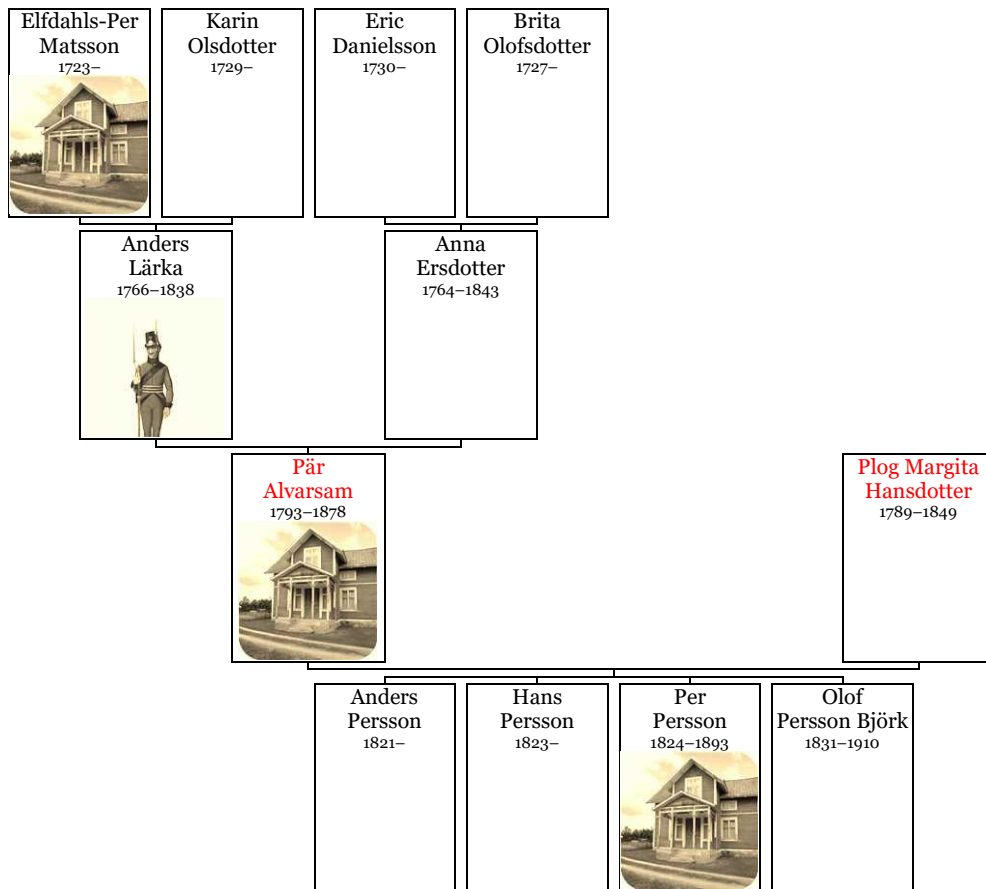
Elfdahls-Per Matsson
1723–

Karin Olsdotter
1729–

Eric Danielsson
1730–

Brita Olofsdotter
1727–

Anders Lärka
1766–1838

Anna Ersdotter
1764–1843

Pär Alvarsam
1793–1878

Plog Margita Hansdotter
1789–1849

Anders Persson
1821–

Hans Persson
1823–

Per Persson
1824–1893

Olof Persson Björk
1831–1910